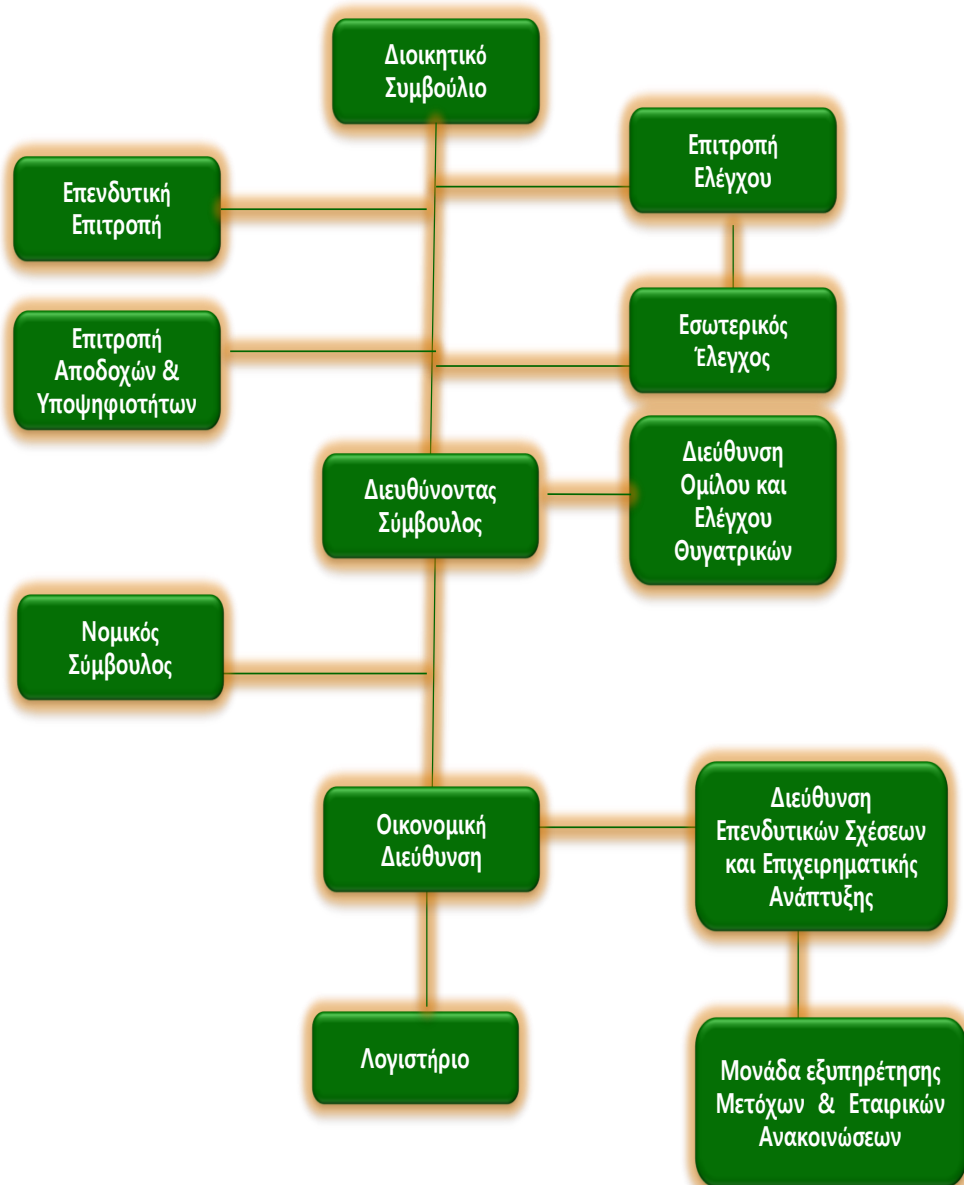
Διοικητικό Συμβούλιο

Επενδυτική Επιτροπή

Επιτροπή Ελέγχου

Επιτροπή Αποδοχών & Υποψηφιοτήτων

Εσωτερικός Έλεγχος

Διευθύνοντας Σύμβουλος

Διεύθυνση Ομίλου και Ελέγχου Θυγατρικών

Νομικός Σύμβουλος

Οικονομική Διεύθυνση

Διεύθυνση Επενδυτικών Σχέσεων και Επιχειρηματικής Ανάπτυξης

Λογιστήριο

Μονάδα εξυπηρέτησης Μετόχων & Εταιρικών Ανακοινώσεων